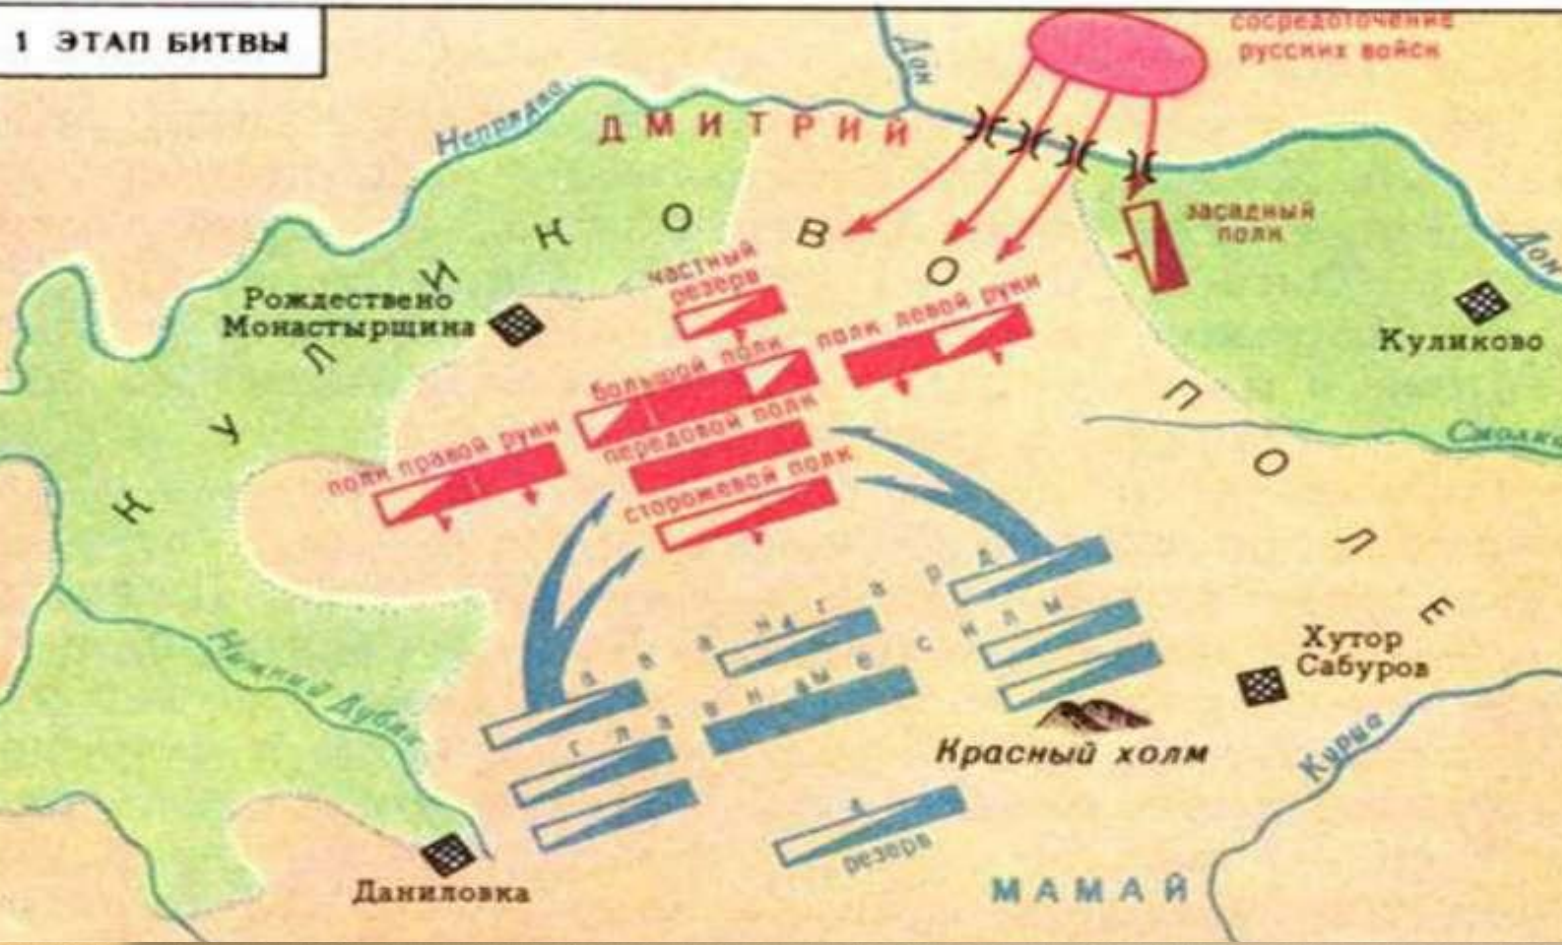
1 ЭТАП БИТВЫ

сосредоточение русских войск

Дон

Непрядва

ДМИТРИЙ

засадный полк

Дон

К У Л И К О В О

П О Л Е

частный резерв

Рождествено Монастырщина

Куликово

полк левой руки

большой полк

передовой полк

полк правой руки

сторожевой полк

Смолка

авангард

главные силы

Хутор Сабуров

Нижний Дубяк

Красный холм

Курца

резерв

Даниловка

МАМАЙ